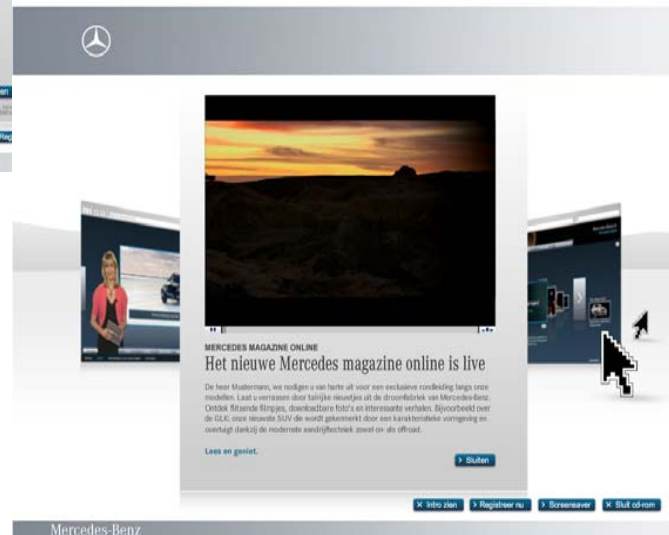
MERCEDES MAGAZINE ONLINE

Het nieuwe Mercedes magazine online is live

De heer Mustermann, we nodigen u van harte uit voor een exclusieve rondleiding langs onze modellen. Laat u verrassen door talrijke nieuwtjes uit de droomfabriek van Mercedes-Benz. Ontdek flitsende filmpjes, downloadbare foto's en interessante verhalen. Bijvoorbeeld over de GLK onze nieuwste SUV die wordt gekenmerkt door een karakteristieke vormgeving en overtuigt dankzij de moderne aandrijftechniek zowel on- als offroad.

Lees en geniet.

Sluiten

Intro zien

Registreer nu

Screensaver

Sluit cd-rom

Mercedes-Benz